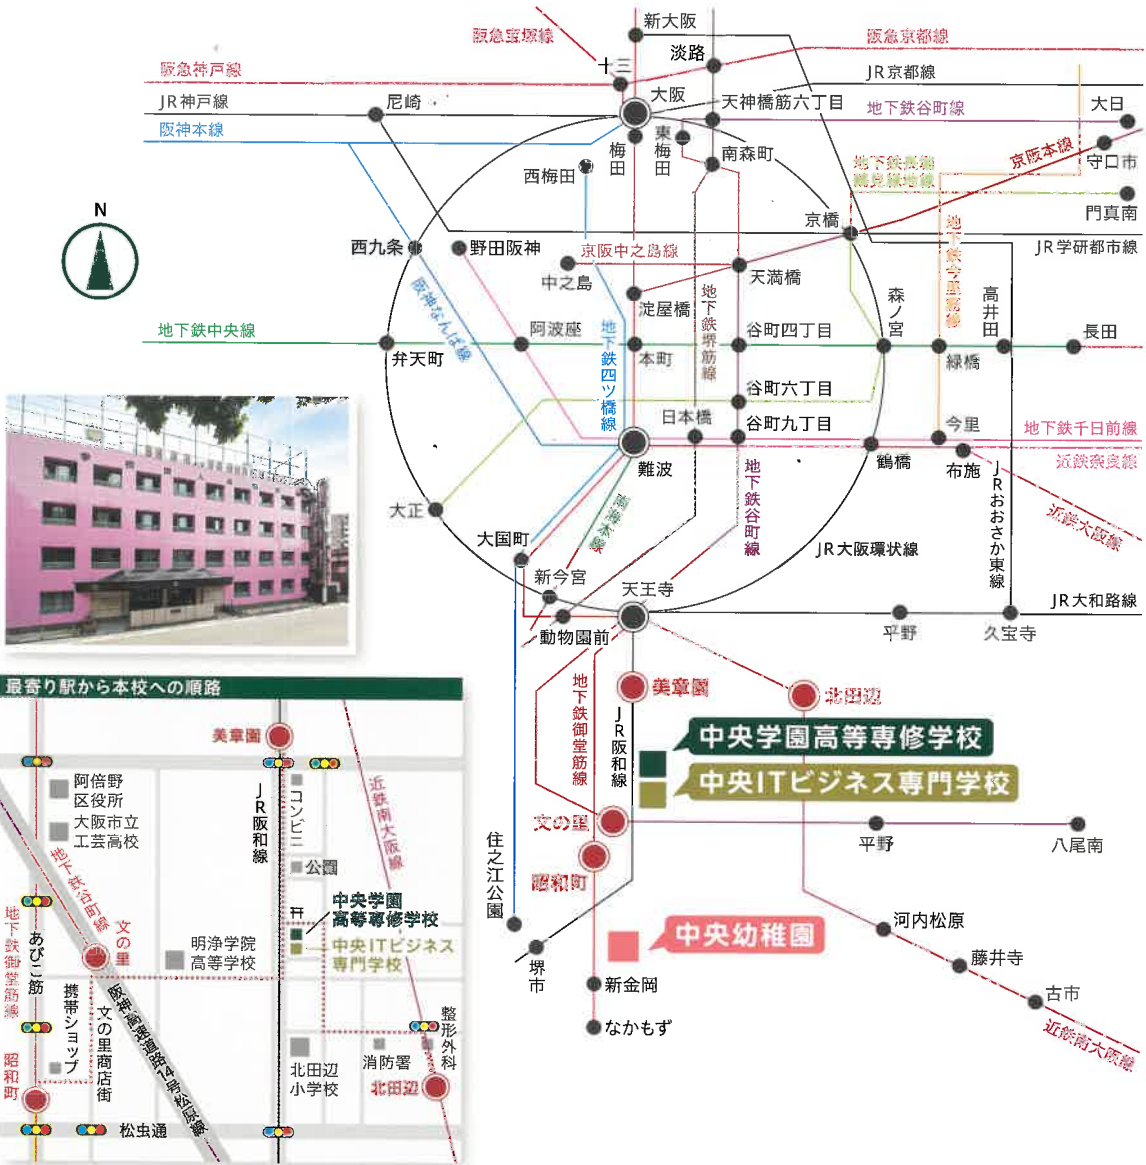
新大阪
阪急宝塚線
阪急京都線
十三
淡路
阪急神戸線
JR京都線
JR神戸線
尼崎
大阪
天神橋筋六丁目
地下鉄谷町線
大日
阪神本線
東梅田
梅田
南森町
京阪本線
守口市
西梅田
地下鉄長堀鶴見緑地線
門真南
N
京橋
JR学研都市線
西九条
野田阪神
京阪中之島線
天満橋
中之島
森ノ宮
高井田
地下鉄今里筋線
淀屋橋
地下鉄堺筋線
地下鉄中央線
阿波座
地下鉄四ツ橋線
谷町四丁目
長田
弁天町
阪神なんば線
本町
緑橋
谷町六丁目
日本橋
谷町九丁目
今里
地下鉄千日前線
難波
鶴橋
布施
近鉄奈良線
南海本線
地下鉄谷町線
JRおおさか東線
大正
近鉄大阪線
大国町
JR大阪環状線
新今宮
天王寺
JR大和路線
平野
久宝寺
動物園前
最寄り駅から本校への順路
美章園
北田辺
美章園
地下鉄御堂筋線
JR阪和線
中央学園高等専修学校
阿倍野区役所
JR阪和線
コンビニ
近鉄南大阪線
中央ITビジネス専門学校
大阪市立工芸高校
文の里
平野
八尾南
公園
昭和町
地下鉄谷町線
中央学園高等専修学校
中央ITビジネス専門学校
文の里
明浄学院高等学校
住之江公園
河内松原
あびこ筋
携帯ショップ
文の里商店街
阪神高速道路14号松原線
中央幼稚園
藤井寺
堺市
新金岡
地下鉄御堂筋線
整形外科
古市
北田辺小学校
消防署
北田辺
近鉄南大阪線
なかもず
昭和町
松虫通